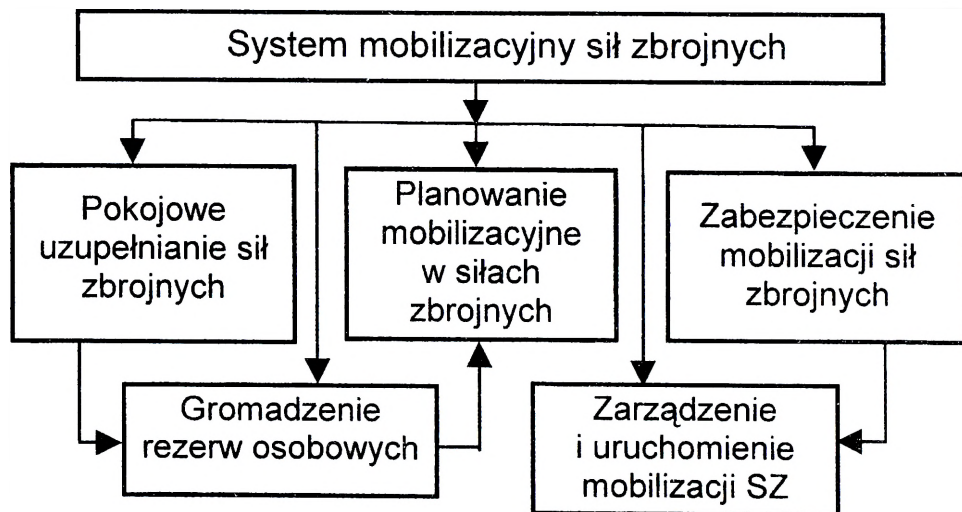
System mobilizacyjny sił zbrojnych

Pokojowe uzupełnianie sił zbrojnych

Planowanie mobilizacyjne w siłach zbrojnych

Zabezpieczenie mobilizacji sił zbrojnych

Gromadzenie rezerw osobowych

Zarządzenie i uruchomienie mobilizacji SZ